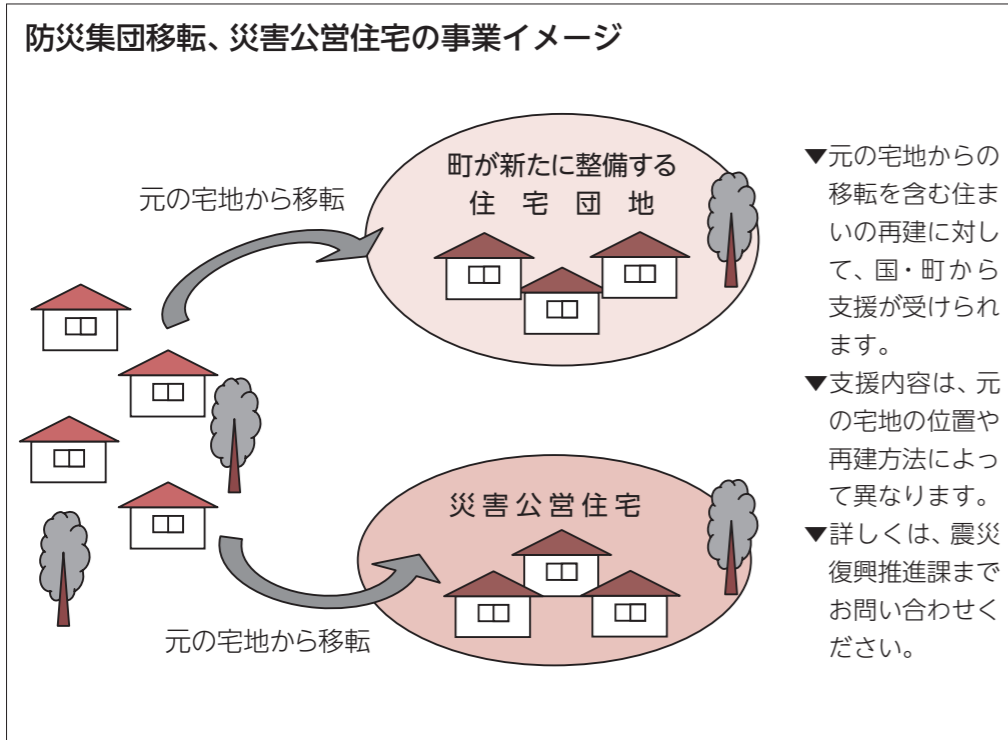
防災集団移転、災害公営住宅の事業イメージ

元の宅地から移転

町が新たに整備する
住宅団地

災害公営住宅

元の宅地から移転

▼元の宅地からの移転を含む住まいの再建に対して、国・町から支援が受けられます。

▼支援内容は、元の宅地の位置や再建方法によって異なります。

▼詳しくは、震災復興推進課までお問い合わせください。